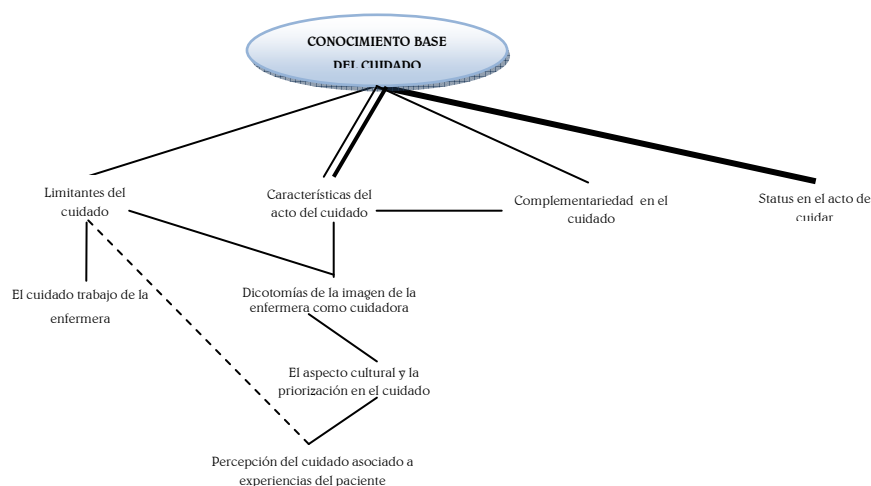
CONOCIMIENTO BASE DEL CUIDADO

Limitantes del cuidado

Características del acto del cuidado

Complementariedad en el cuidado

Status en el acto de cuidar

El cuidado trabajo de la enfermera

Dicotomías de la imagen de la enfermera como cuidadora

El aspecto cultural y la priorización en el cuidado

Percepción del cuidado asociado a experiencias del paciente